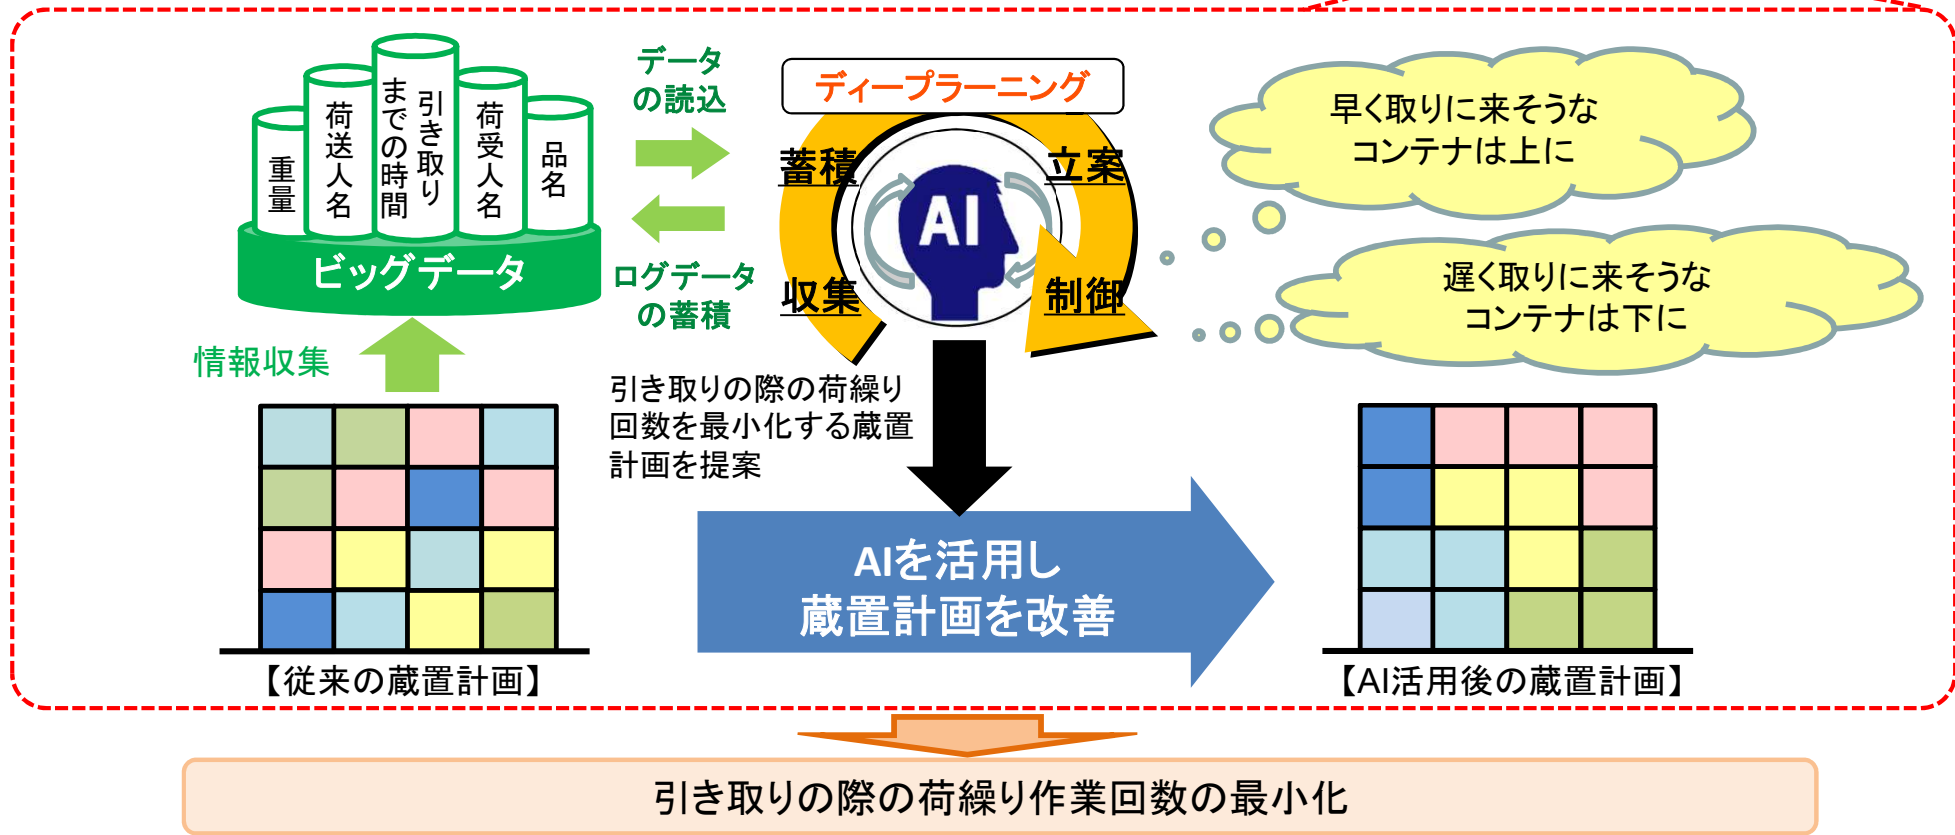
重量

荷送人名

引き取りまでの時間

荷受人名

品名

ビッグデータ

データの読込

ログデータの蓄積

情報収集

ディープラーニング

蓄積

立案

AI

収集

制御

早く取りに来そうなコンテナは上に

遅く取りに来そうなコンテナは下に

引き取りの際の荷繰り回数を最小化する蔵置計画を提案

AIを活用し
蔵置計画を改善

【従来の蔵置計画】

【AI活用後の蔵置計画】

引き取りの際の荷繰り作業回数の最小化